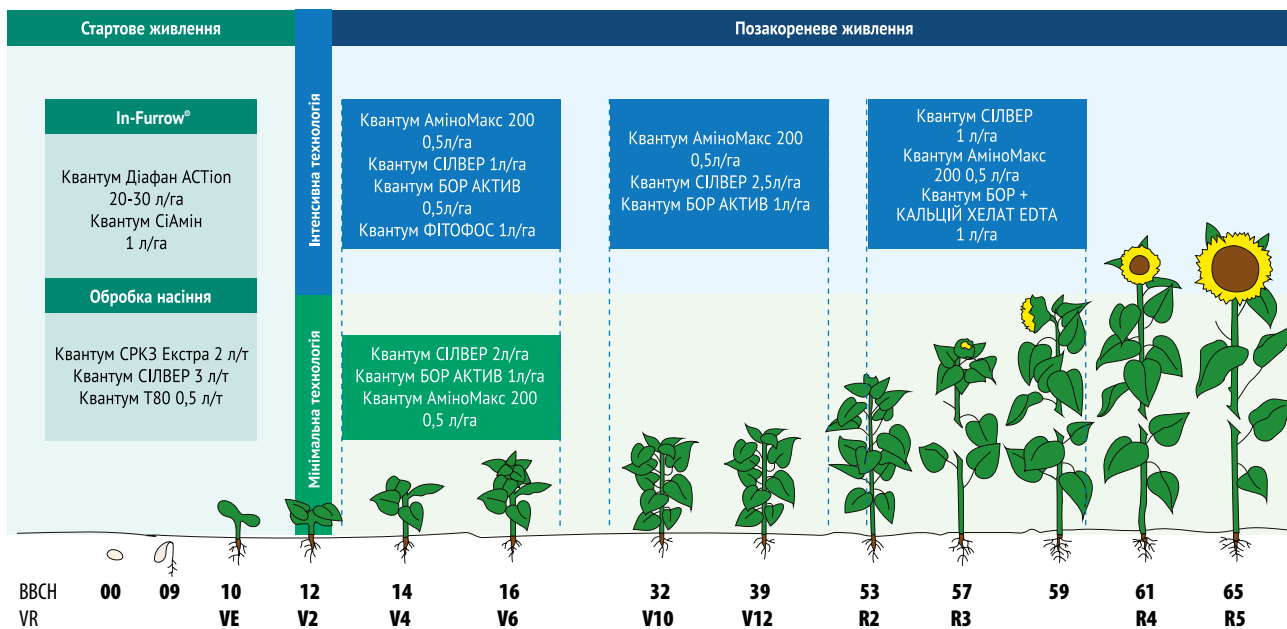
Стартове живлення

Позакореневе живлення

In-Furrow®

Квантум Діафан ACTion 20-30 л/га
Квантум СіАмін 1 л/га

Обробка насіння

Квантум СРКЗ Екстра 2 л/т
Квантум СІЛВЕР 3 л/т
Квантум Т80 0,5 л/т

Інтенсивна технологія

Квантум АміноМакс 200 0,5л/га
Квантум СІЛВЕР 1л/га
Квантум БОР АКТИВ 0,5л/га
Квантум ФІТОФОС 1л/га

Квантум АміноМакс 200 0,5л/га
Квантум СІЛВЕР 2,5л/га
Квантум БОР АКТИВ 1л/га

Квантум СІЛВЕР 1 л/га
Квантум АміноМакс 200 0,5 л/га
Квантум БОР + КАЛЬЦІЙ ХЕЛАТ EDTA 1 л/га

Мінімальна технологія

Квантум СІЛВЕР 2л/га
Квантум БОР АКТИВ 1л/га
Квантум АміноМакс 200 0,5 л/га

| BBCH | 00 | 09 | 10 | 12 | 14 | 16 | 32 | 39 | 53 | 57 | 59 | 61 | 65 |
|---|---|---|---|---|---|---|---|---|---|---|---|---|---|
| VR | | | VE | V2 | V4 | V6 | V10 | V12 | R2 | R3 | | R4 | R5 |